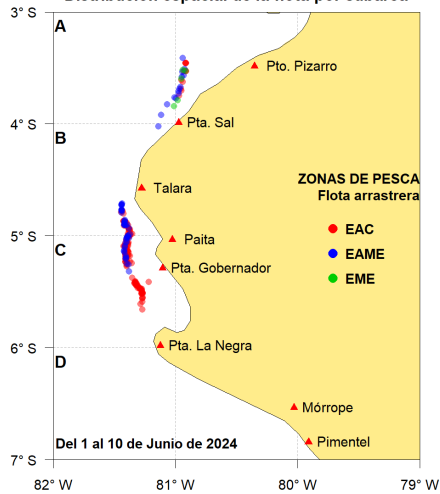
Distribución espacial de la flota por cubarca

3° S
4° S
5° S
6° S
7° S

A
B
C
D

Pto. Pizarro
Pta. Sal
Talara
Paita
Pta. Gobernador
Pta. La Negra
Mórrope
Pimentel

ZONAS DE PESCA
Flota arrastrera
EAC
EAME
EME

Del 1 al 10 de Junio de 2024

82° W
81° W
80° W
79° W